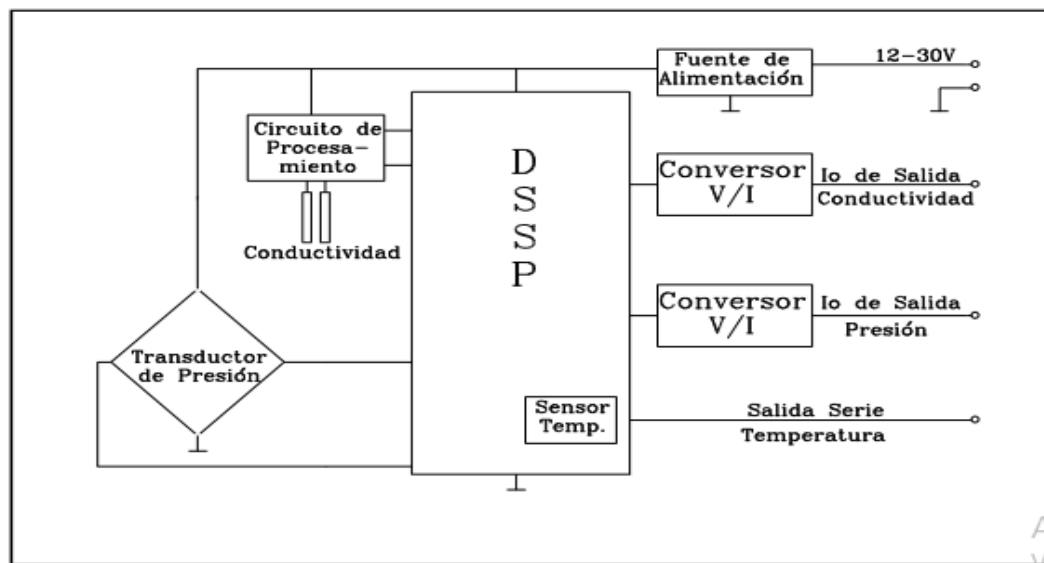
Fuente de Alimentación

12–30V

Circuito de Procesamiento

Conductividad

D S S P

Conversor V/I

Io de Salida Conductividad

Conversor V/I

Io de Salida Presión

Transductor de Presión

Sensor Temp.

Salida Serie Temperatura